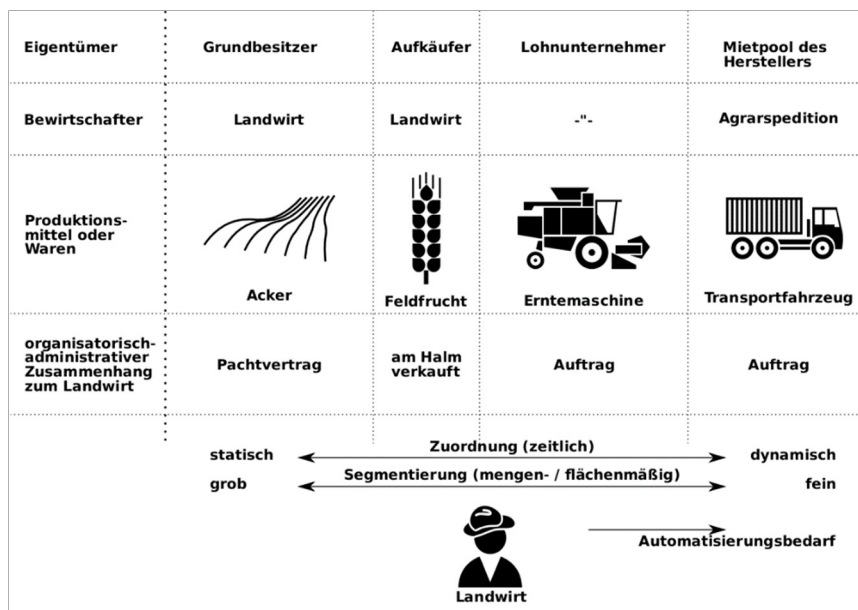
| Eigentümer | Grundbesitzer | Aufkäufer | Lohnunternehmer | Mietpool des Herstellers |
|---|---|---|---|---|
| Bewirtschafter | Landwirt | Landwirt | -"- | Agrarspedition |
| Produktionsmittel oder Waren | Acker | Feldfrucht | Erntemaschine | Transportfahrzeug |
| organisatorisch-administrativer Zusammenhang zum Landwirt | Pachtvertrag | am Halm verkauft | Auftrag | Auftrag |

statisch — Zuordnung (zeitlich) — dynamisch

grob — Segmentierung (mengen- / flächenmäßig) — fein

Automatisierungsbedarf

Landwirt